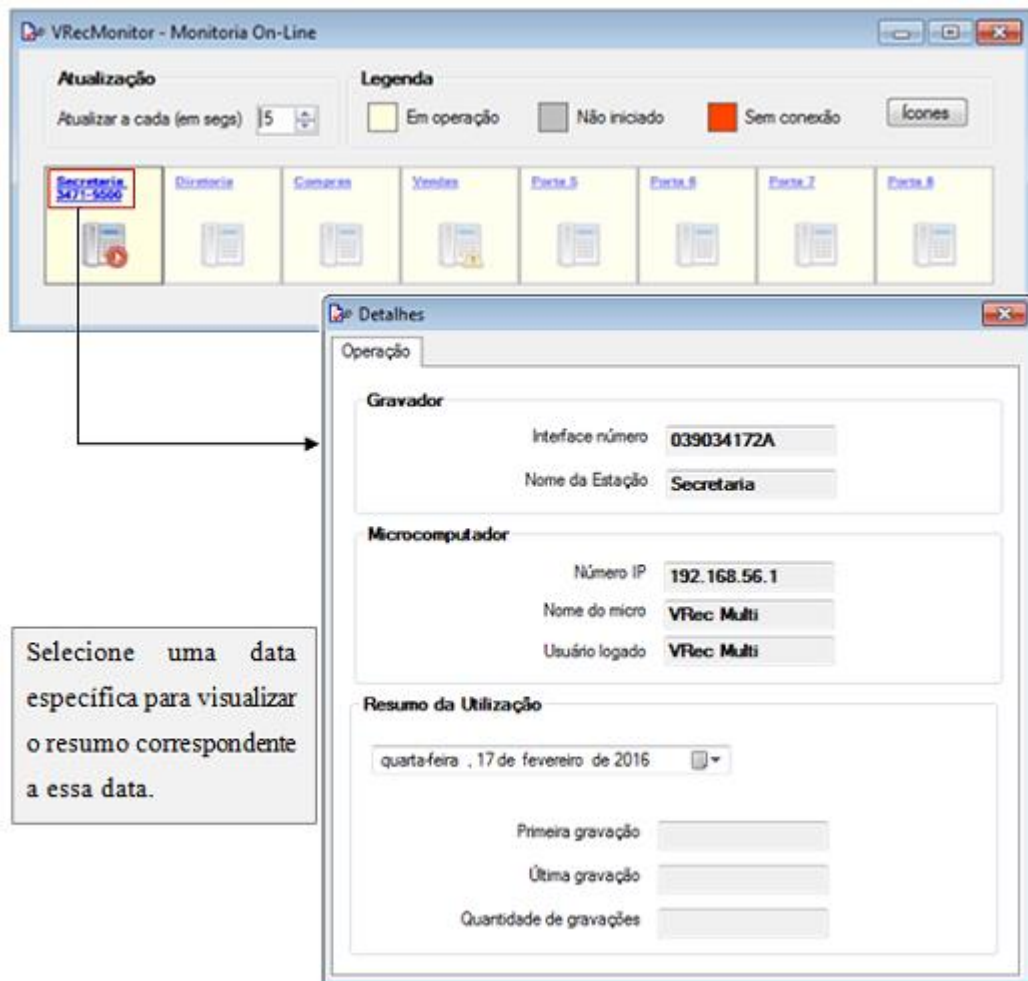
VRecMonitor - Monitoria On-Line

Atualização
Atualizar a cada (em segs) 5

Legenda
Em operação
Não iniciado
Sem conexão
Ícones

Secretaria 3471-5500
Diretoria
Compras
Vendas
Porta 5
Porta 6
Porta 7
Porta 8

Detalhes

Operação

Gravador
Interface número 039034172A
Nome da Estação Secretaria

Microcomputador
Número IP 192.168.56.1
Nome do micro VRec Multi
Usuário logado VRec Multi

Resumo da Utilização
quarta-feira , 17 de fevereiro de 2016

Primeira gravação
Última gravação
Quantidade de gravações

Selecione uma data específica para visualizar o resumo correspondente a essa data.